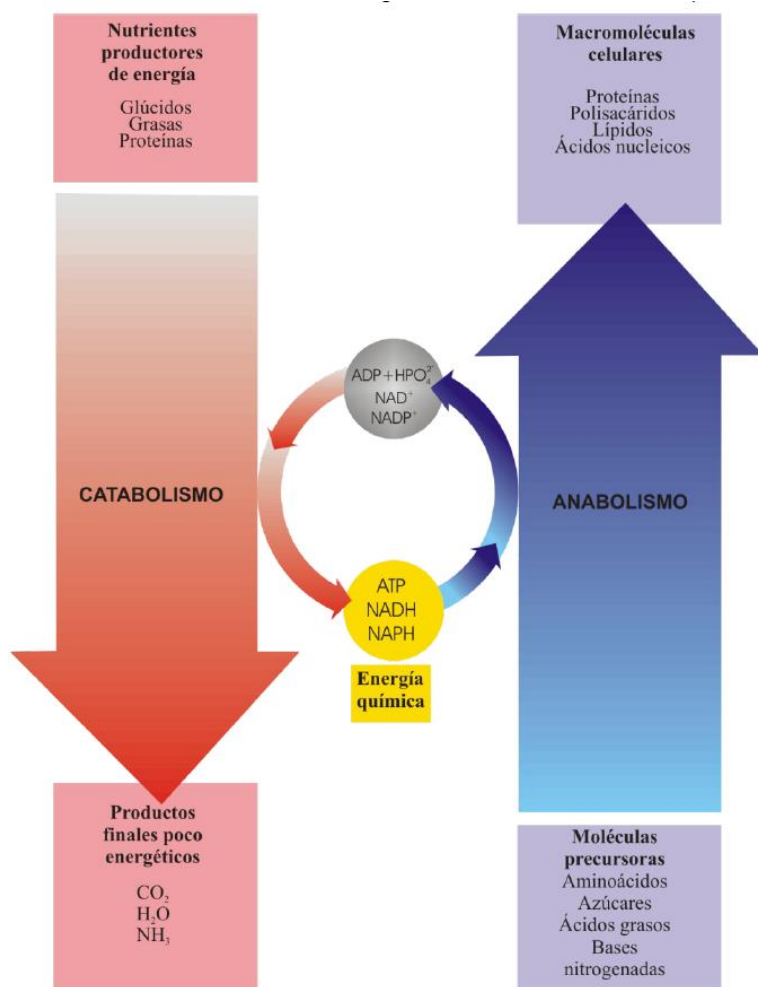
Nutrientes productores de energía

Glúcidos
Grasas
Proteínas

Macromoléculas celulares

Proteínas
Polisacáridos
Lípidos
Ácidos nucleicos

CATABOLISMO

$ADP + HPO_4^{2-}$
$NAD^+$
$NADP^+$

ATP
NADH
NAPH

Energía química

ANABOLISMO

Productos finales poco energéticos

$CO_2$
$H_2O$
$NH_3$

Moléculas precursoras
Aminoácidos
Azúcares
Ácidos grasos
Bases nitrogenadas